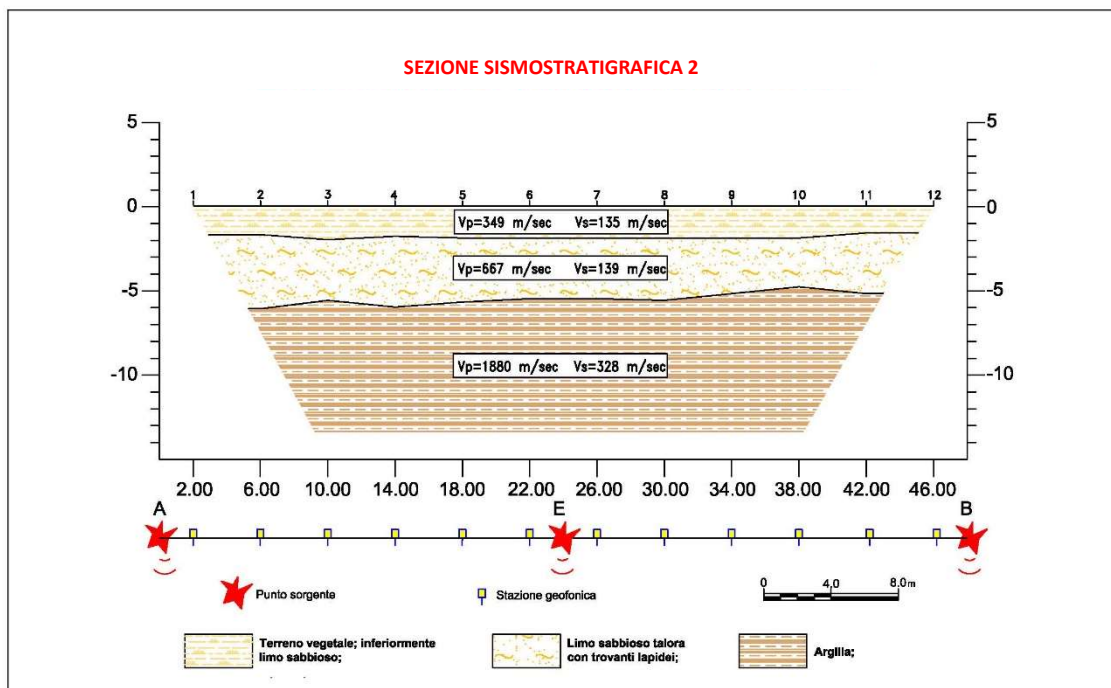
SEZIONE SISMOSTRATIGRAFICA 2

5
0
-5
-10

5
0
-5
-10

1 2 3 4 5 6 7 8 9 10 11 12

Vp=349 m/sec Vs=135 m/sec

Vp=667 m/sec Vs=139 m/sec

Vp=1880 m/sec Vs=328 m/sec

2.00 6.00 10.00 14.00 18.00 22.00 26.00 30.00 34.00 38.00 42.00 46.00

A
E
B

Punto sorgente

Stazione geofonica

0 4,0 8,0m

Terreno vegetale; inferiormente limo sabbioso;

Limo sabbioso talora con trovanti lapidei;

Argilla;